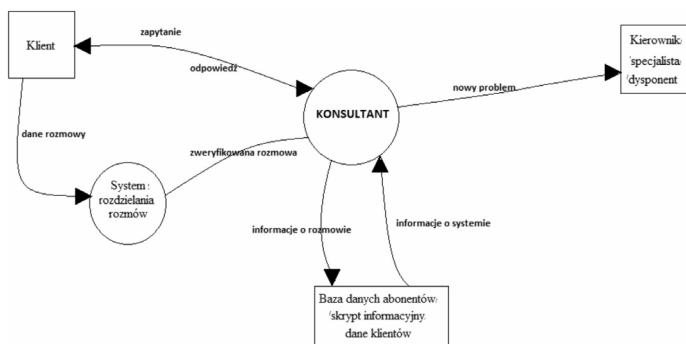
Klient

zapytanie

odpowiedź

Kierownik/ specjalista/ dysponent

nowy problem

KONSULTANT

dane rozmowy

zweryfikowana rozmowa

System rozdzielania rozmów

informacje o rozmowie

informacje o systemie

Baza danych abonentów/ skrypt informacyjny/ dane klientów